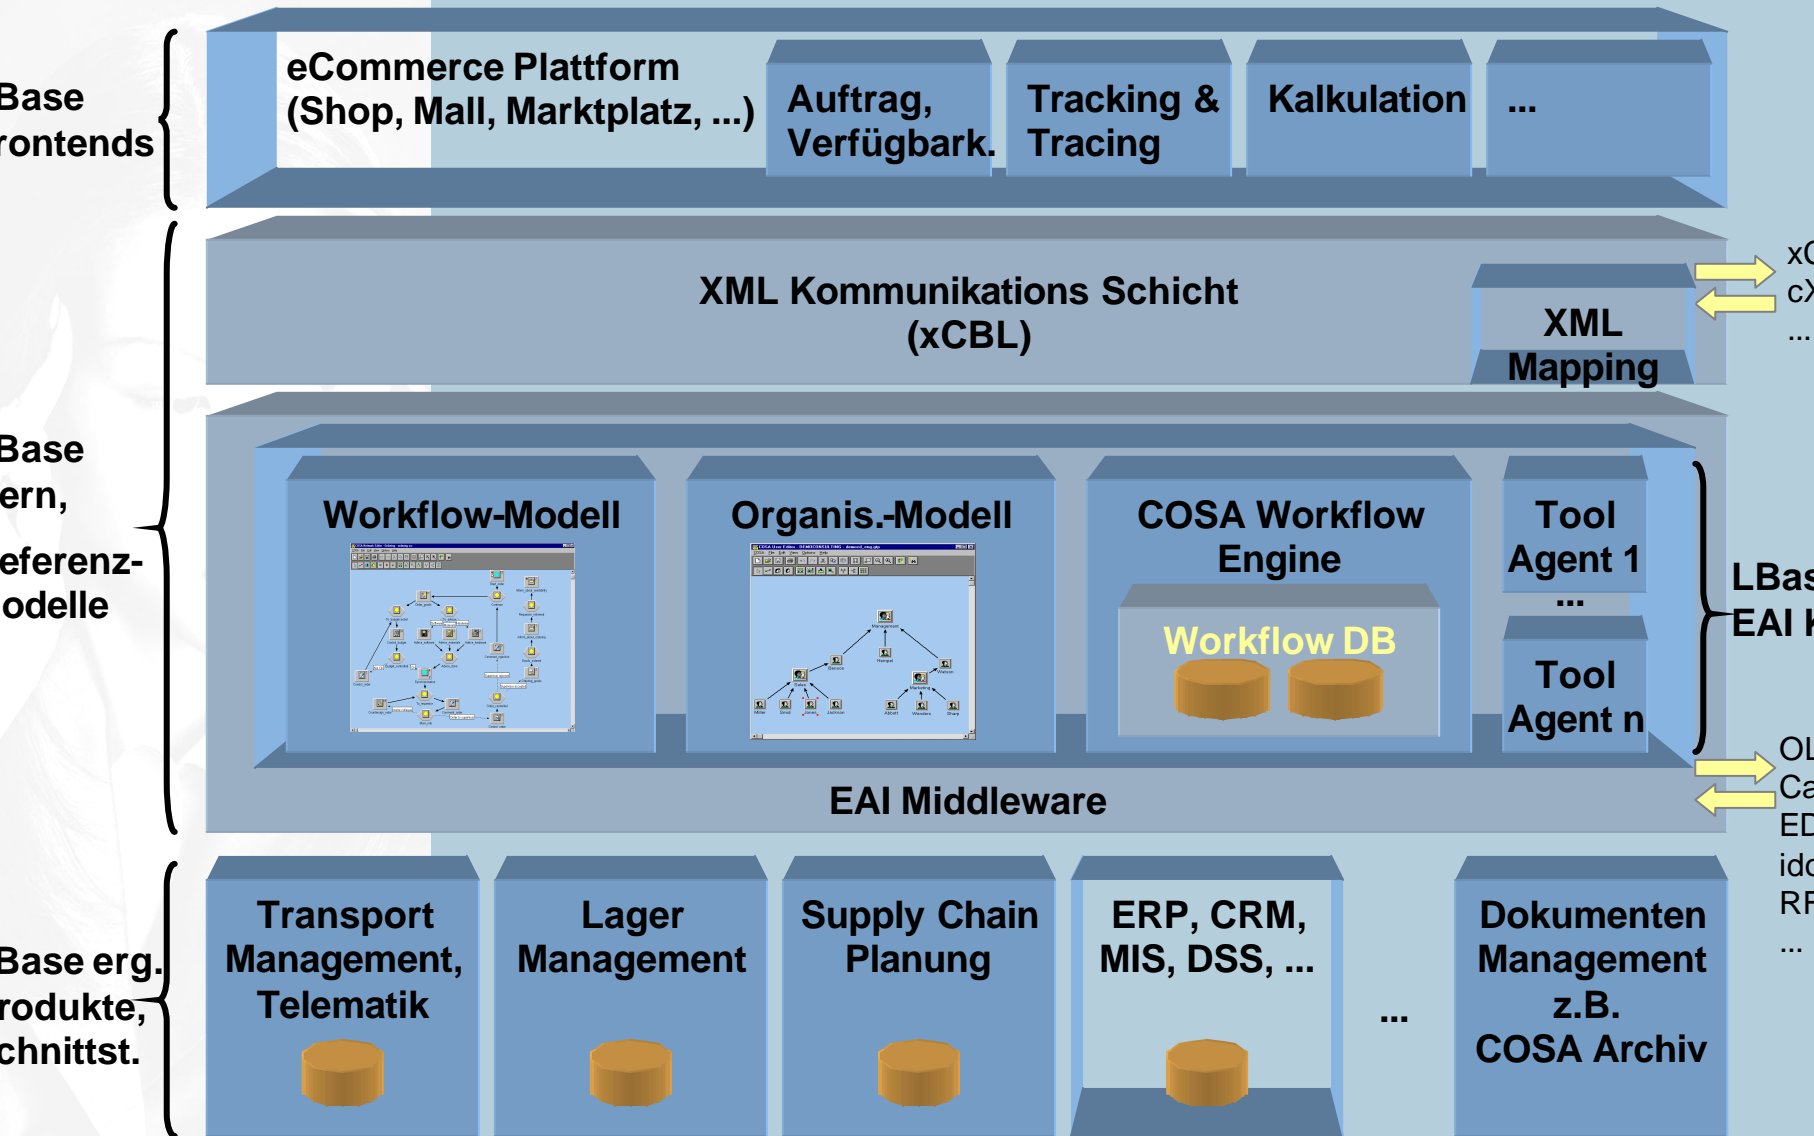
Base
rontends

eCommerce Plattform
(Shop, Mall, Marktplatz, ...)

Auftrag,
Verfügbark.

Tracking &
Tracing

Kalkulation

...

Base
ern,
eferenz-
odelle

XML Kommunikations Schicht
(xCBL)

XML
Mapping

xC
cX
...

Workflow-Modell

Organis.-Modell

COSA Workflow
Engine

Workflow DB

Tool
Agent 1
...
Tool
Agent n

LBas
EAI K

EAI Middleware

OL
Ca
ED
ido
RF
...

Base erg.
rodukte,
chnittst.

Transport
Management,
Telematik

Lager
Management

Supply Chain
Planung

ERP, CRM,
MIS, DSS, ...

...

Dokumenten
Management
z.B.
COSA Archiv